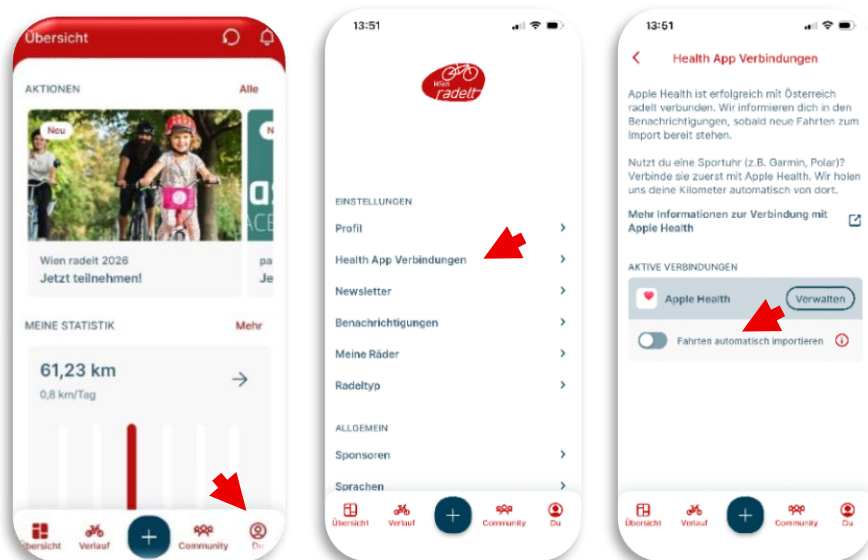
Übersicht

AKTIONEN Alle

Neu

N

Wien radelt 2026
Jetzt teilnehmen!

pa
Je

MEINE STATISTIK Mehr

61,23 km
0,8 km/Tag

Übersicht Verlauf + Community Du

13:51

Wien radelt

EINSTELLUNGEN

Profil

Health App Verbindungen

Newsletter

Benachrichtigungen

Meine Räder

Radeltyp

ALLGEMEIN

Sponsoren

Sprachen

Übersicht Verlauf + Community Du

13:51

Health App Verbindungen

Apple Health ist erfolgreich mit Österreich radelt verbunden. Wir informieren dich in den Benachrichtigungen, sobald neue Fahrten zum Import bereit stehen.

Nutzt du eine Sportuhr (z.B. Garmin, Polar)? Verbinde sie zuerst mit Apple Health. Wir holen uns deine Kilometer automatisch von dort.

Mehr Informationen zur Verbindung mit Apple Health

AKTIVE VERBINDUNGEN

Apple Health Verwalten

Fahrten automatisch importieren

Übersicht Verlauf + Community Du